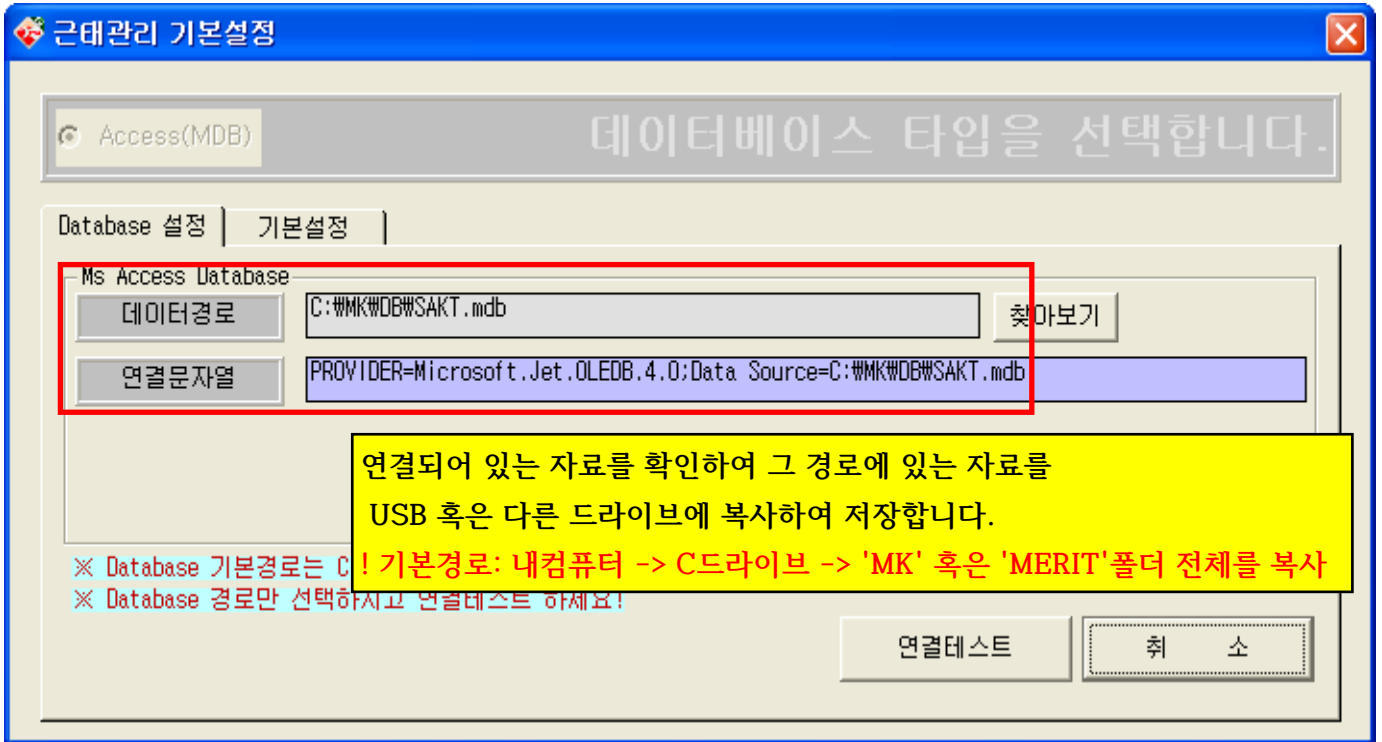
근태관리 기본설정

Access(MDB)

데이터베이스 타입을 선택합니다.

Database 설정 | 기본설정

Ms Access Database

데이터경로 C:₩MK₩DB₩SAKT.mdb 찾아보기

연결문자열 PROVIDER=Microsoft.Jet.OLEDB.4.0;Data Source=C:₩MK₩DB₩SAKT.mdb

연결되어 있는 자료를 확인하여 그 경로에 있는 자료를
USB 혹은 다른 드라이브에 복사하여 저장합니다.
! 기본경로: 내컴퓨터 -> C드라이브 -> 'MK' 혹은 'MERIT'폴더 전체를 복사

※ Database 기본경로는 C
※ Database 경로만 선택하시고 연결테스트 하세요!

연결테스트 취 소